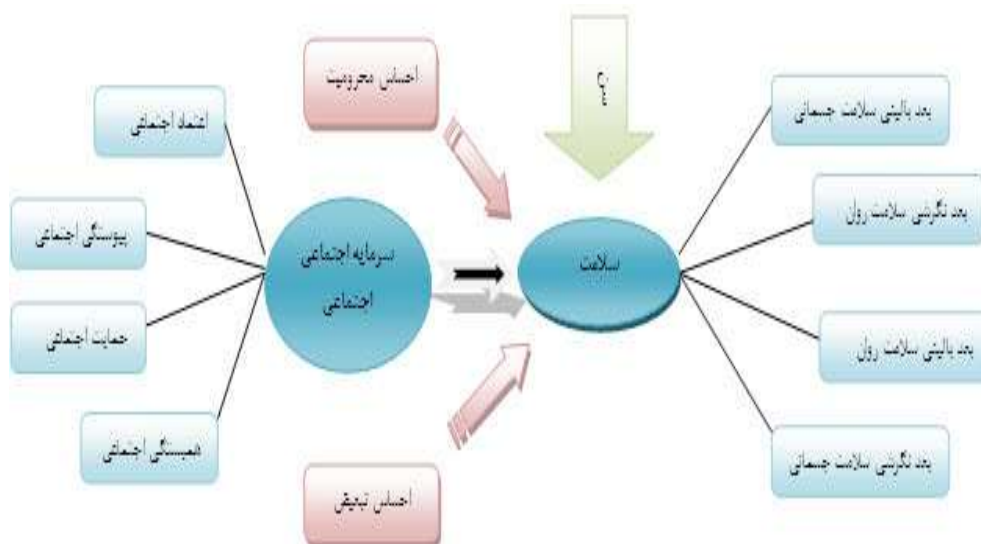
احساس محرومیت

؟

اعتماد اجتماعی

پیوستگی اجتماعی

حمایت اجتماعی

همبستگی اجتماعی

سرمایه اجتماعی اجتماعی

سلامت

بعد بالینی سلامت جسمانی

بعد نگرشی سلامت روان

بعد بالینی سلامت روان

بعد نگرشی سلامت جسمانی

احساس تبعیض